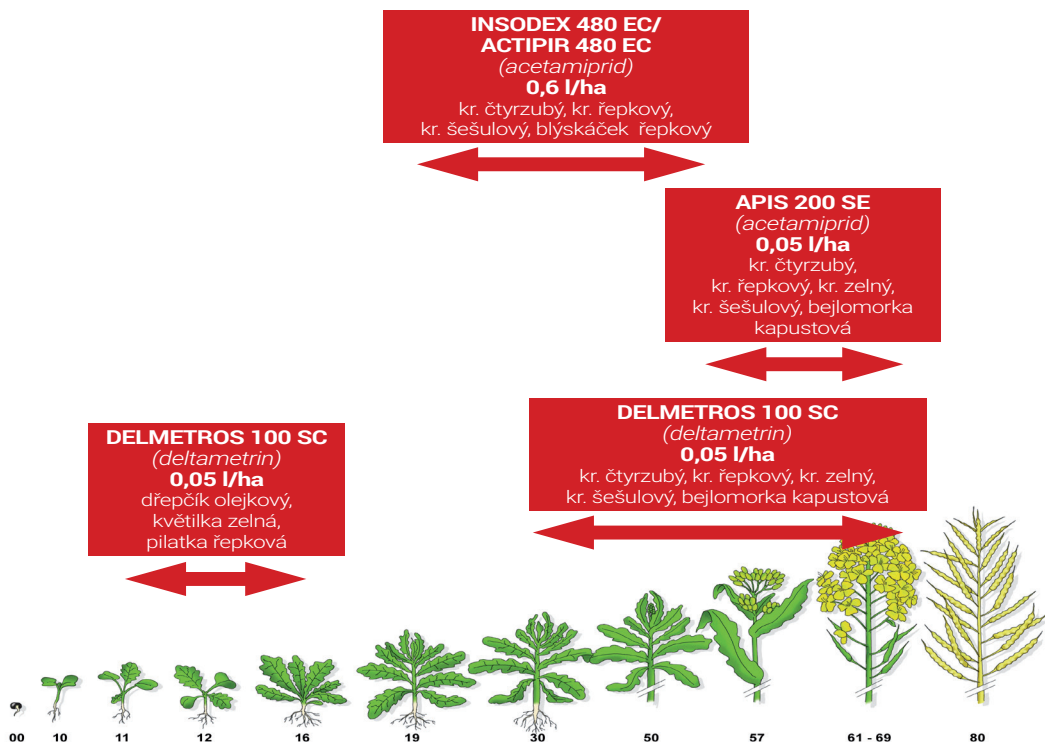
INSODEX 480 EC/
ACTIPIR 480 EC
(acetamiprid)
0,6 l/ha
kr. čtyrzubý, kr. řepkový,
kr. šešulový, blýskáček řepkový

APIS 200 SE
(acetamiprid)
0,05 l/ha
kr. čtyrzubý,
kr. řepkový, kr. zelný,
kr. šešulový, bejlomorka
kapustová

DELMETROS 100 SC
(deltametrin)
0,05 l/ha
dřepčík olejkový,
květilka zelná,
pilatka řepková

DELMETROS 100 SC
(deltametrin)
0,05 l/ha
kr. čtyrzubý, kr. řepkový, kr. zelný,
kr. šešulový, bejlomorka kapustová

00 10 11 12 16 19 30 50 57 61 - 69 80